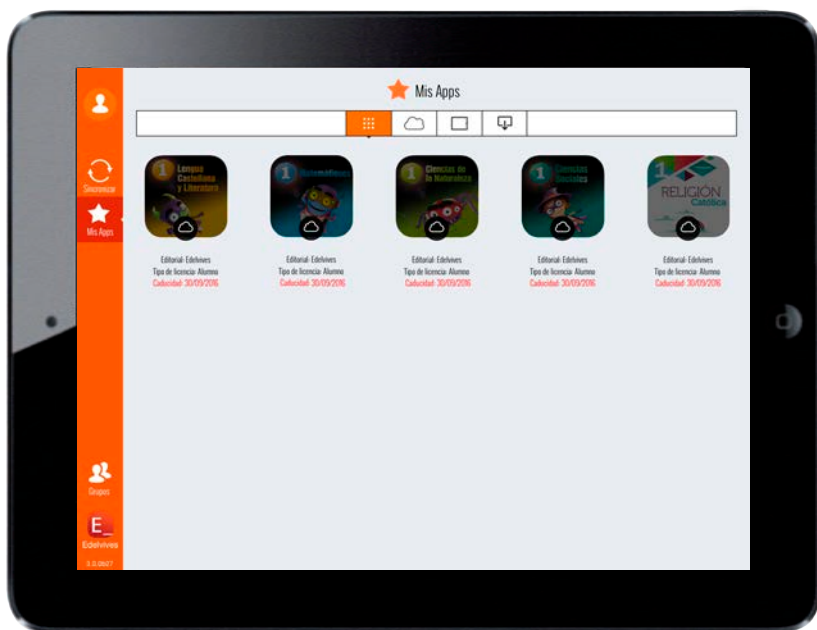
Sincronizar

Mis Apps

Grupos

E_

Edelvives

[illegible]

Mis Apps

1 Lengua Castellana y Literatura

Editorial: Edelvives
Tipo de licencia: Alumno
Caducidad: 30/09/2016

1 Matemáticas

Editorial: Edelvives
Tipo de licencia: Alumno
Caducidad: 30/09/2016

1 Ciencias de la Naturaleza

Editorial: Edelvives
Tipo de licencia: Alumno
Caducidad: 30/09/2016

1 Ciencias Sociales

Editorial: Edelvives
Tipo de licencia: Alumno
Caducidad: 30/09/2016

1 RELIGIÓN Católica

Editorial: Edelvives
Tipo de licencia: Alumno
Caducidad: 30/09/2016